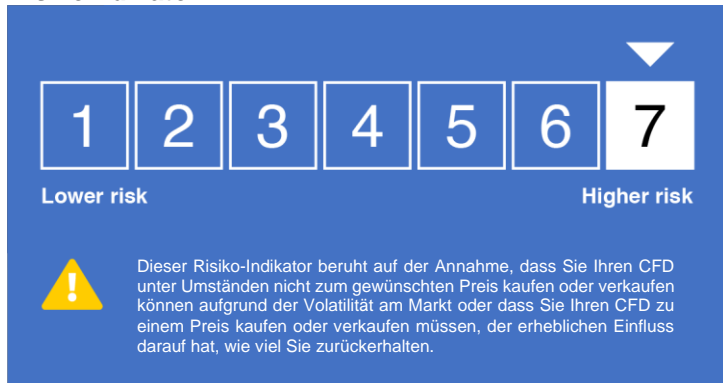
1 2 3 4 5 6 7

Lower risk

Higher risk

!

Dieser Risiko-Indikator beruht auf der Annahme, dass Sie Ihren CFD unter Umständen nicht zum gewünschten Preis kaufen oder verkaufen können aufgrund der Volatilität am Markt oder dass Sie Ihren CFD zu einem Preis kaufen oder verkaufen müssen, der erheblichen Einfluss darauf hat, wie viel Sie zurückerhalten.